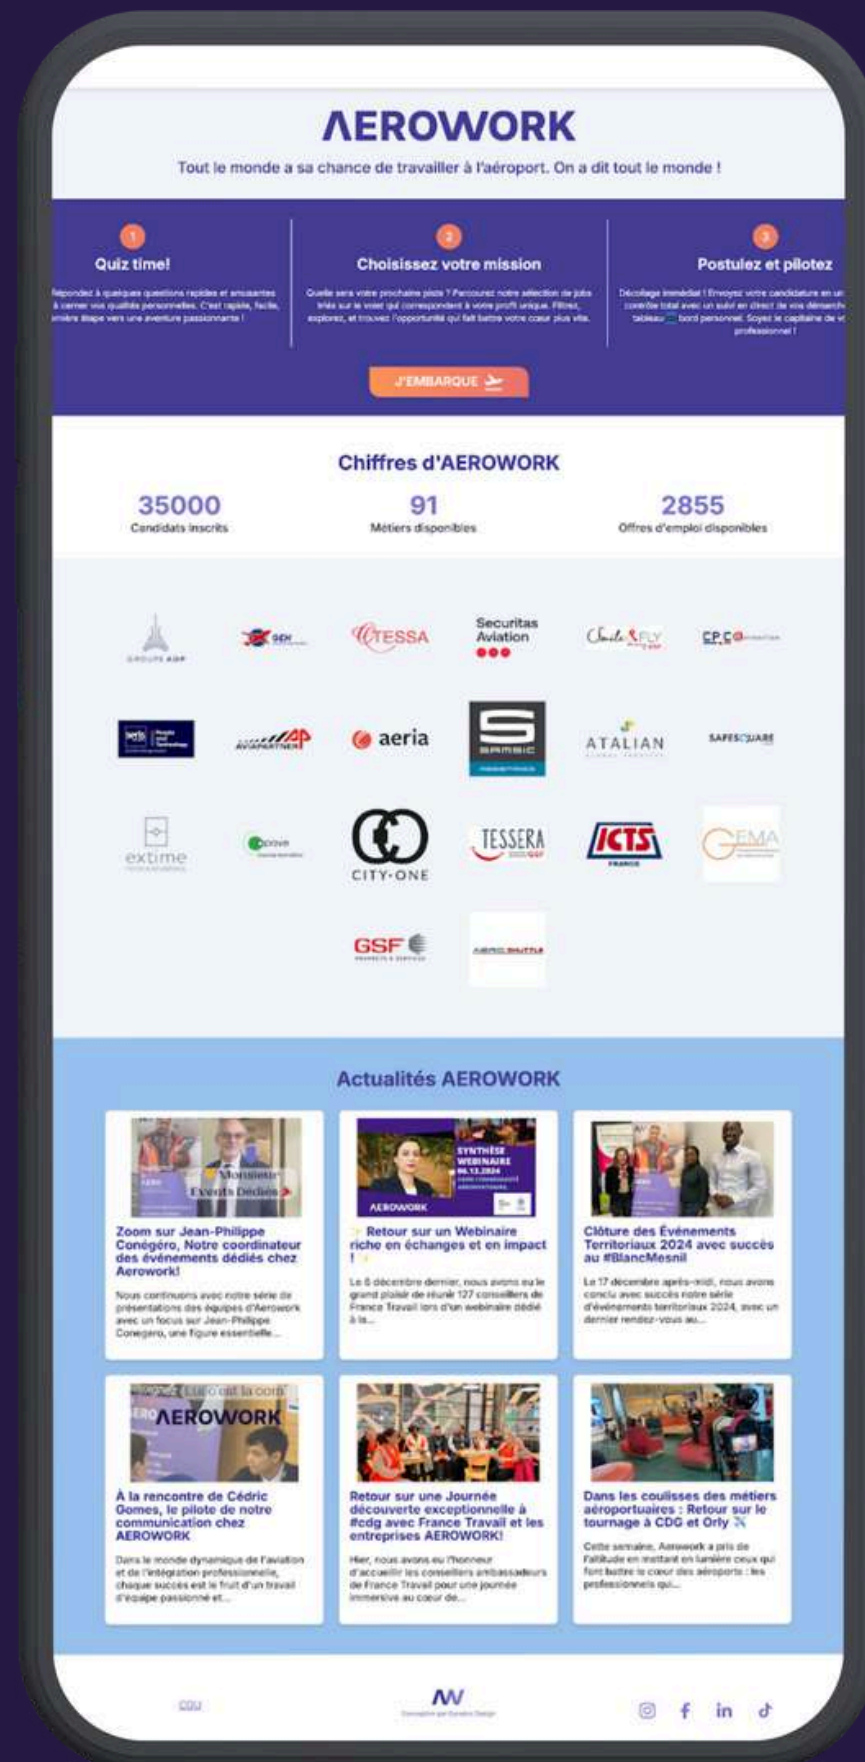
ΛEROWORK

Tout le monde a sa chance de travailler à l'aéroport. On a dit tout le monde !

1

Quiz time!

Répondez à quelques questions rapides et amusantes à cerner vos qualités personnelles. C'est rapide, facile, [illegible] étape vers une aventure passionnante !

2

Choisissez votre mission

Quelle sera votre prochaine piste ? Parcourez notre sélection de jobs triés sur le volet qui correspondent à votre profil unique. Filtrez, explorez, et trouvez l'opportunité qui fait battre votre cœur plus vite.

3

Postulez et pilotez

Décollage immédiat ! Envoyez votre candidature en un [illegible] contrôle total avec un suivi en direct de vos démarch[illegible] tableau de bord personnel. Soyez le capitaine de v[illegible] professionnel !

J'EMBARQUE

Chiffres d'AEROWORK

35000
Candidats inscrits

91
Métiers disponibles

2855
Offres d'emploi disponibles

GROUPE ADP
CTESSA
Securitas Aviation
CP.CO
AVIAPARTNER
aeria
SAMSIC
ATALIAN
SAFESQUARE
extime
CITY·ONE
TESSERA
ICTS
GEMA
GSF

Actualités AEROWORK

Zoom sur Jean-Philippe Conégéro, Notre coordinateur des événements dédiés chez Aerowork!

Nous continuons avec notre série de présentations des équipes d'Aerowork avec un focus sur Jean-Philippe Conegero, une figure essentielle...

Retour sur un Webinaire riche en échanges et en impact !

Le 6 décembre dernier, nous avons eu le grand plaisir de réunir 127 conseillers de France Travail lors d'un webinaire dédié à la...

Clôture des Événements Territoriaux 2024 avec succès au #BlancMesnil

Le 17 décembre après-midi, nous avons conclu avec succès notre série d'événements territoriaux 2024, avec un dernier rendez-vous au...

À la rencontre de Cédric Gomes, le pilote de notre communication chez AEROWORK

Dans le monde dynamique de l'aviation et de l'intégration professionnelle, chaque succès est le fruit d'un travail d'équipe passionné et...

Retour sur une Journée découverte exceptionnelle à #cdg avec France Travail et les entreprises AEROWORK!

Hier, nous avons eu l'honneur d'accueillir les conseillers ambassadeurs de France Travail pour une journée immersive au cœur de...

Dans les coulisses des métiers aéroportuaires : Retour sur le tournage à CDG et Orly

Cette semaine, Aerowork a pris de l'altitude en mettant en lumière ceux qui font battre le cœur des aéroports : les professionnels qui...

CGU

AW